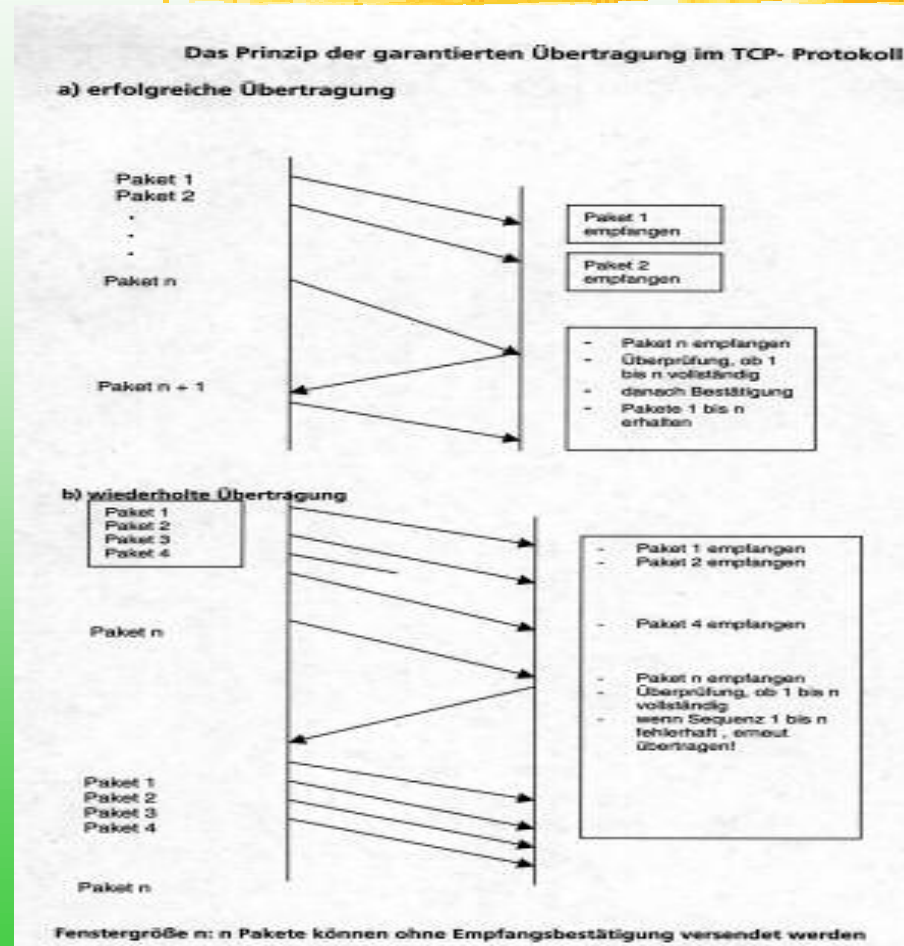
Das Prinzip der garantierten Übertragung im TCP- Protokoll

a) erfolgreiche Übertragung

Paket 1
Paket 2
.
.
.
Paket n

Paket 1 empfangen

Paket 2 empfangen

- Paket n empfangen
- Überprüfung, ob 1 bis n vollständig
- danach Bestätigung
- Pakete 1 bis n erhalten

Paket n + 1

b) wiederholte Übertragung

Paket 1
Paket 2
Paket 3
Paket 4

- Paket 1 empfangen
- Paket 2 empfangen

Paket n

- Paket 4 empfangen

Paket n empfangen
- Überprüfung, ob 1 bis n vollständig
- wenn Sequenz 1 bis n fehlerhaft , erneut übertragen!

Paket 1
Paket 2
Paket 3
Paket 4

Paket n

Fenstergröße n: n Pakete können ohne Empfangsbestätigung versendet werden